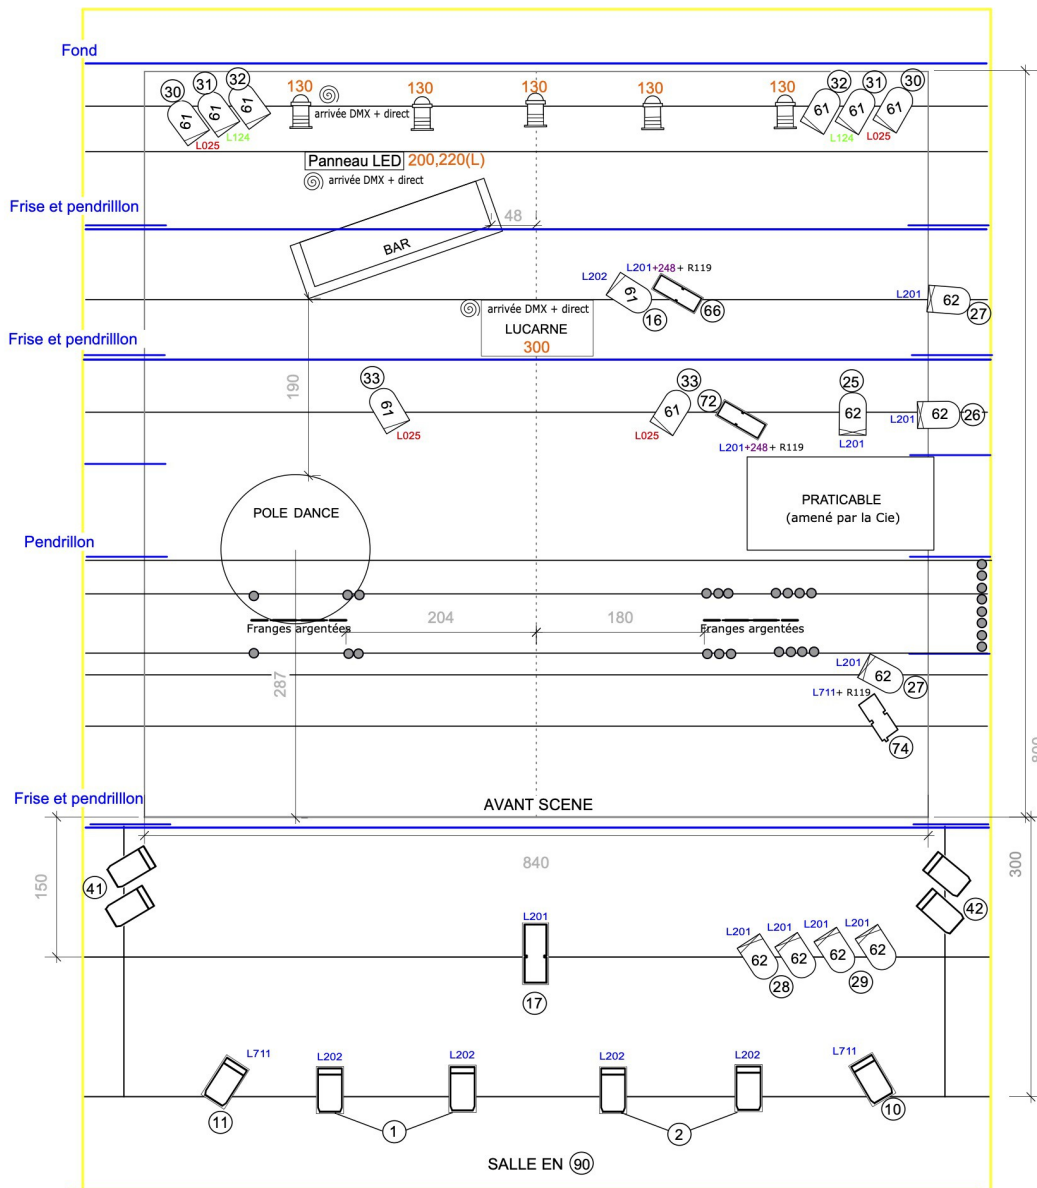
Fond

30 31 32
61 61 61
L025 L124
130 arrivée DMX + direct 130 130 130 130
32 31 30
61 61 61
L124 L025

Panneau LED 200,220(L)
arrivée DMX + direct

Frise et pendrilllon

48
BAR

L202 L201+248+ R119
61
16 66
L201 62 27

arrivée DMX + direct
LUCARNE
300

Frise et pendrilllon

190
33
61
L025
33
61
L025
72
L201+248+ R119
25
62
L201
L201 62 26

POLE DANCE

PRATICABLE
(amené par la Cie)

Pendrillon

Franges argentées 204 180 Franges argentées

L201 62 27
L711+ R119
74
287

800

Frise et pendrilllon

AVANT SCENE

840
150
300
41
42

L201
17
L201 L201 L201 L201
62 62 62 62
28 29

L711 L202 L202 L202 L202 L711
11 1 2 10

SALLE EN 90